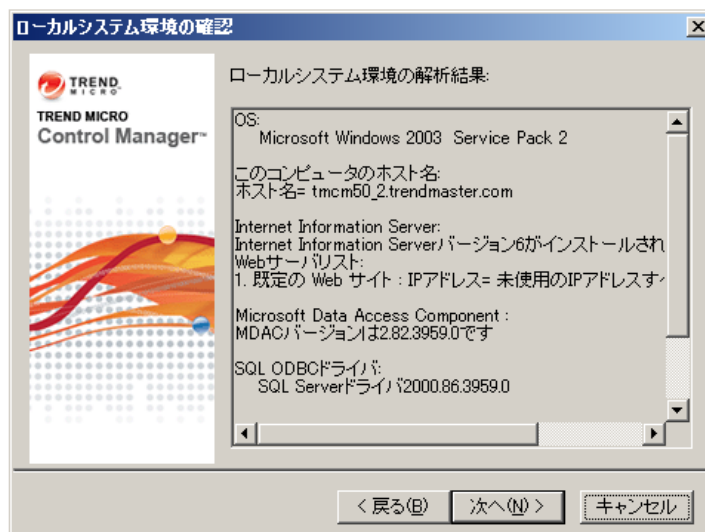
ローカルシステム環境の確認

TREND MICRO

TREND MICRO
Control Manager™

ローカルシステム環境の解析結果:

OS:
Microsoft Windows 2003 Service Pack 2

このコンピュータのホスト名:
ホスト名= tmcm50_2.trendmaster.com

Internet Information Server:
Internet Information Serverバージョン6がインストールされ
Webサーバリスト:
1. 既定の Web サイト : IPアドレス= 未使用のIPアドレスす

Microsoft Data Access Component :
MDACバージョンは2.82.3959.0です

SQL ODBCドライバ:
SQL Serverドライバ2000.86.3959.0

< 戻る(B)
次へ(N) >
キャンセル